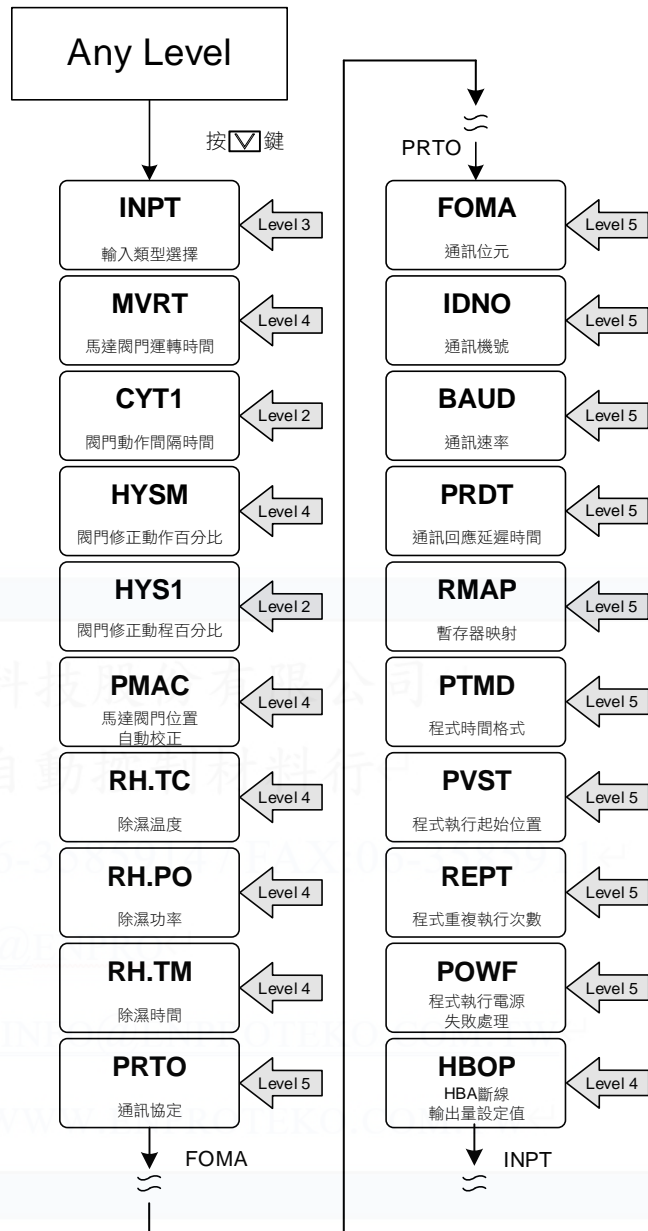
Any Level

按▽鍵

INPT
輸入類型選擇
Level 3

MVRT
馬達閥門運轉時間
Level 4

CYT1
閥門動作間隔時間
Level 2

HYSM
閥門修正動作百分比
Level 4

HYS1
閥門修正動程百分比
Level 2

PMAC
馬達閥門位置
自動校正
Level 4

RH.TC
除濕溫度
Level 4

RH.PO
除濕功率
Level 4

RH.TM
除濕時間
Level 4

PRTO
通訊協定
Level 5

FOMA

PRTO

FOMA
通訊位元
Level 5

IDNO
通訊機號
Level 5

BAUD
通訊速率
Level 5

PRDT
通訊回應延遲時間
Level 5

RMAP
暫存器映射
Level 5

PTMD
程式時間格式
Level 5

PVST
程式執行起始位置
Level 5

REPT
程式重複執行次數
Level 5

POWF
程式執行電源
失敗處理
Level 5

HBOP
HBA斷線
輸出量設定值
Level 4

INPT